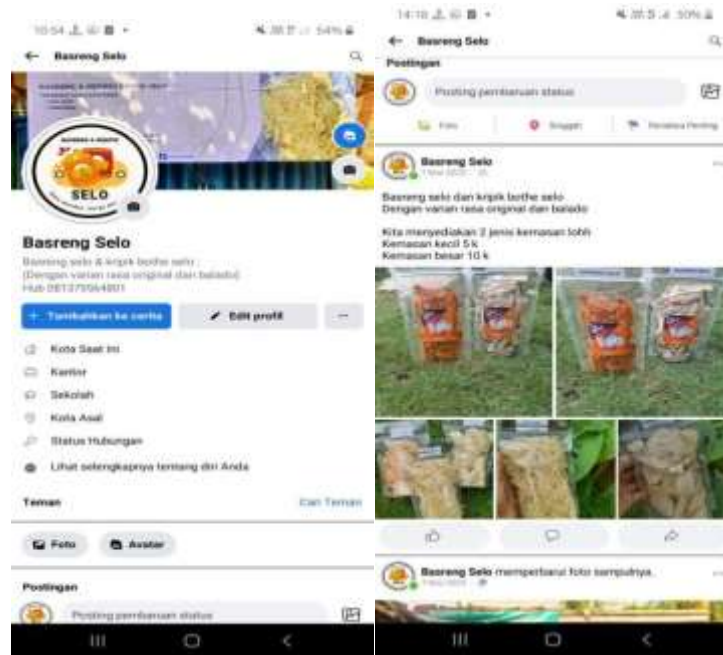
10:54 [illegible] 54%

← Basreng Selo

SELO

Basreng Selo
Basreng selo & kripik bothe selo
(Dengan varian rasa original dan balado)
Hub 081379564801

+ Tambahkan ke cerita
Edit profil
...

Kota Saat Ini
Kantor
Sekolah
Kota Asal
Status Hubungan
Lihat selengkapnya tentang diri Anda

Teman
Cari Teman

Foto
Avatar

Postingan
Posting pembaruan status

14:18 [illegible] 50%

← Basreng Selo

Postingan
Posting pembaruan status
Foto
Singgah
Peristiwa Penting

Basreng Selo
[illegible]

Basreng selo dan kripik bothe selo
Dengan varian rasa original dan balado

Kita menyediakan 2 jenis kemasan loh
Kemasan kecil 5 k
Kemasan besar 10 k

Basreng Selo memperbarui foto sampulnya.
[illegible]